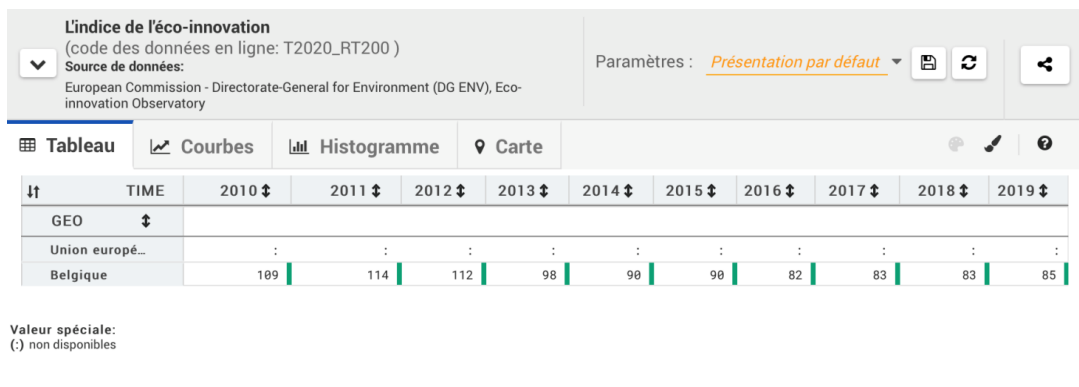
L'indice de l'éco-innovation
(code des données en ligne: T2020_RT200 )
Source de données:
European Commission - Directorate-General for Environment (DG ENV), Eco-innovation Observatory

Paramètres : Présentation par défaut

Tableau Courbes Histogramme Carte

| TIME | 2010 | 2011 | 2012 | 2013 | 2014 | 2015 | 2016 | 2017 | 2018 | 2019 |
|---|---|---|---|---|---|---|---|---|---|---|
| GEO | | | | | | | | | | |
| Union europ… | : | : | : | : | : | : | : | : | : | : |
| Belgique | 109 | 114 | 112 | 98 | 90 | 90 | 82 | 83 | 83 | 85 |

Valeur spéciale:
(:) non disponibles